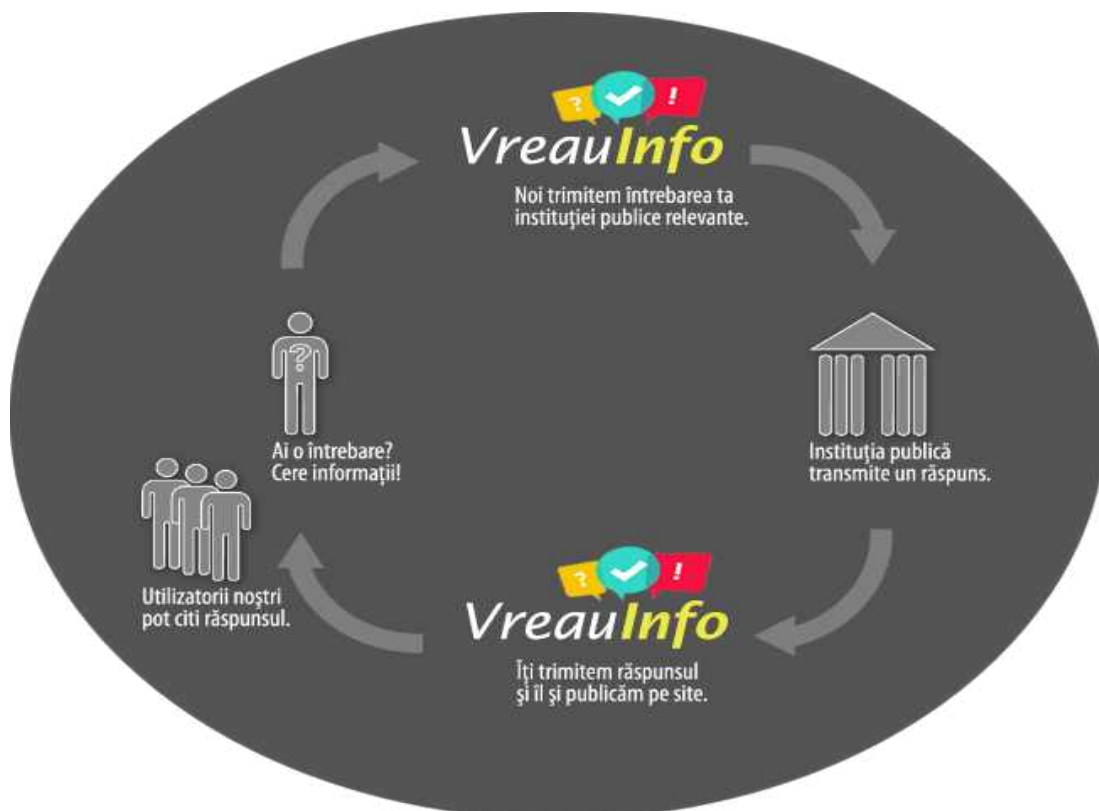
? !
VreauInfo
Noi trimitem întrebarea ta instituției publice relevante.

?
Ai o întrebare? Cere informații!

Instituția publică transmite un răspuns.

Utilizatorii noștri pot citi răspunsul.

? !
VreauInfo
Îți trimitem răspunsul și îl și publicăm pe site.